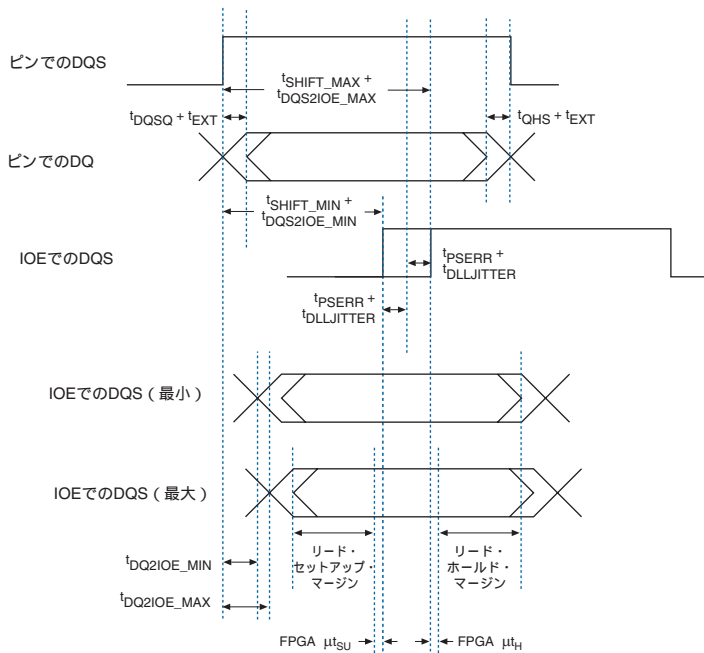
ピンでのDQS

$t_{SHIFT\_MAX}$ + $t_{DQS2IOE\_MAX}$

$t_{DQSQ}$ + $t_{EXT}$

$t_{QHS}$ + $t_{EXT}$

ピンでのDQ

$t_{SHIFT\_MIN}$ + $t_{DQS2IOE\_MIN}$

IOEでのDQS

$t_{PSERR}$ + $t_{DLLJITTER}$

$t_{PSERR}$ + $t_{DLLJITTER}$

IOEでのDQS（最小）

IOEでのDQS（最大）

$t_{DQ2IOE\_MIN}$

リード・セットアップ・マージン

リード・ホールド・マージン

$t_{DQ2IOE\_MAX}$

FPGA $\mu t_{SU}$

FPGA $\mu t_{H}$